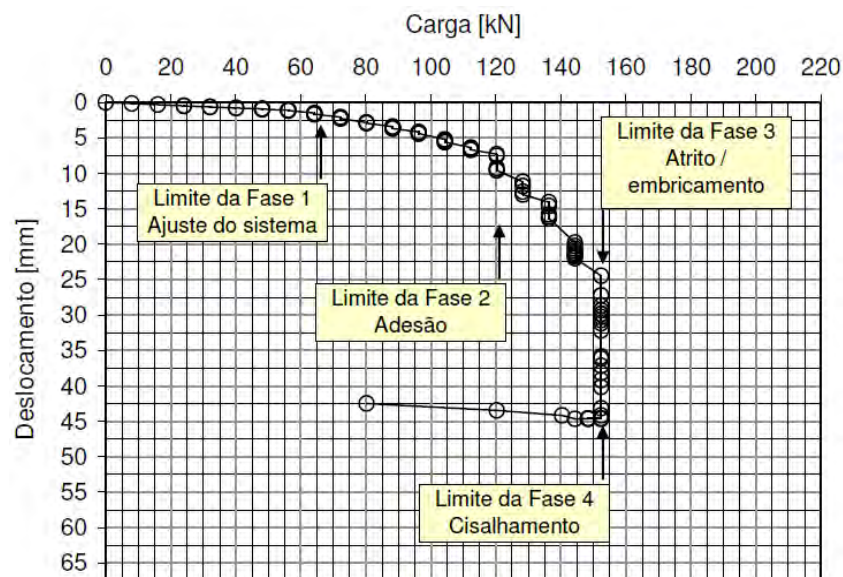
Carga [kN]

0 20 40 60 80 100 120 140 160 180 200 220

0
5
10
15
20
25
30
35
40
45
50
55
60
65

Deslocamento [mm]

Limite da Fase 1
Ajuste do sistema

Limite da Fase 2
Adesão

Limite da Fase 3
Atrito /
embricamento

Limite da Fase 4
Cisalhamento